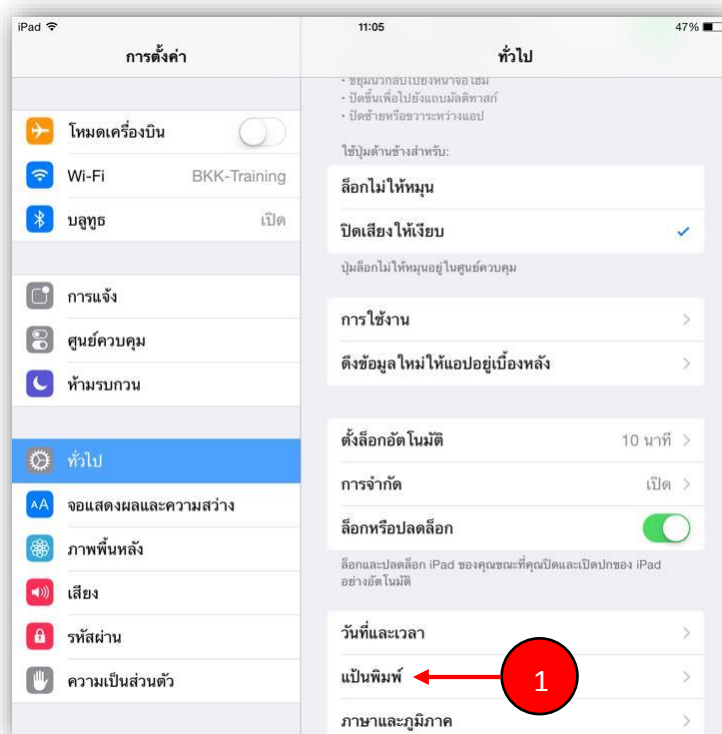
iPad 11:05 47%

การตั้งค่า

โหมดเครื่องบิน

Wi-Fi BKK-Training

บลูทูธ เปิด

การแจ้ง

ศูนย์ควบคุม

ห้ามรบกวน

ทั่วไป

จอแสดงผลและความสว่าง

ภาพพื้นหลัง

เสียง

รหัสผ่าน

ความเป็นส่วนตัว

ทั่วไป

• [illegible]
• ปัดขึ้นเพื่อไปยังแถบมัลติทาสก์
• ปัดซ้ายหรือขวาระหว่างแอป

ใช้ปุ่มด้านข้างสำหรับ:

ล็อกไม่ให้หมุน

ปิดเสียงให้เงียบ

ปุ่มล็อกไม่ให้หมุนอยู่ในศูนย์ควบคุม

การใช้งาน

ดึงข้อมูลใหม่ให้แอปอยู่เบื้องหลัง

ตั้งล็อกอัตโนมัติ 10 นาที

การจำกัด เปิด

ล็อกหรือปลดล็อก

ล็อกและปลดล็อก iPad ของคุณขณะที่คุณปิดและเปิดปกของ iPad อย่างอัตโนมัติ

วันที่และเวลา

แป้นพิมพ์

1

ภาษาและภูมิภาค